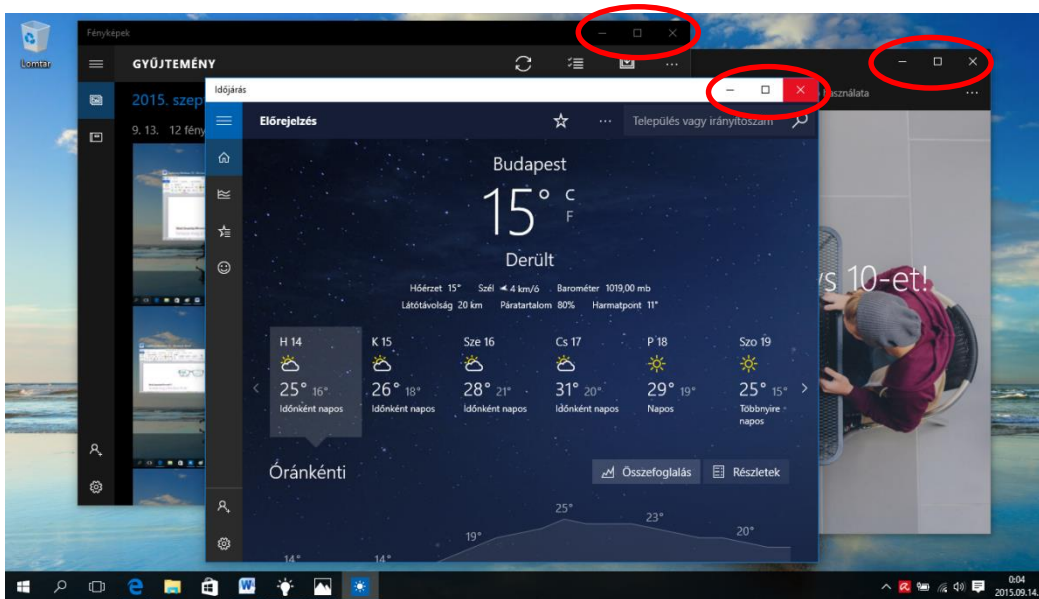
Lomtár

Fényképek

GYŰJTEMÉNY

2015. szep

9. 13. 12 fény

használata

s 10-et!

Időjárás

Előrejelzés

Település vagy irányítószám

Budapest

15° C F

Derült

Hőérzet 15° Szél ◄ 4 km/ó Barométer 1019,00 mb
Látótávolság 20 km Páratartalom 80% Harmatpont 11°

| H 14 | K 15 | Sze 16 | Cs 17 | P 18 | Szo 19 |
|---|---|---|---|---|---|
| 25° 16° | 26° 18° | 28° 21° | 31° 20° | 29° 19° | 25° 15° |
| Időnként napos | Időnként napos | Időnként napos | Időnként napos | Napos | Többnyire napos |

Óránkénti

Összefoglalás

Részletek

25°

23°

19°

20°

14°

14°

0:04
2015.09.14.